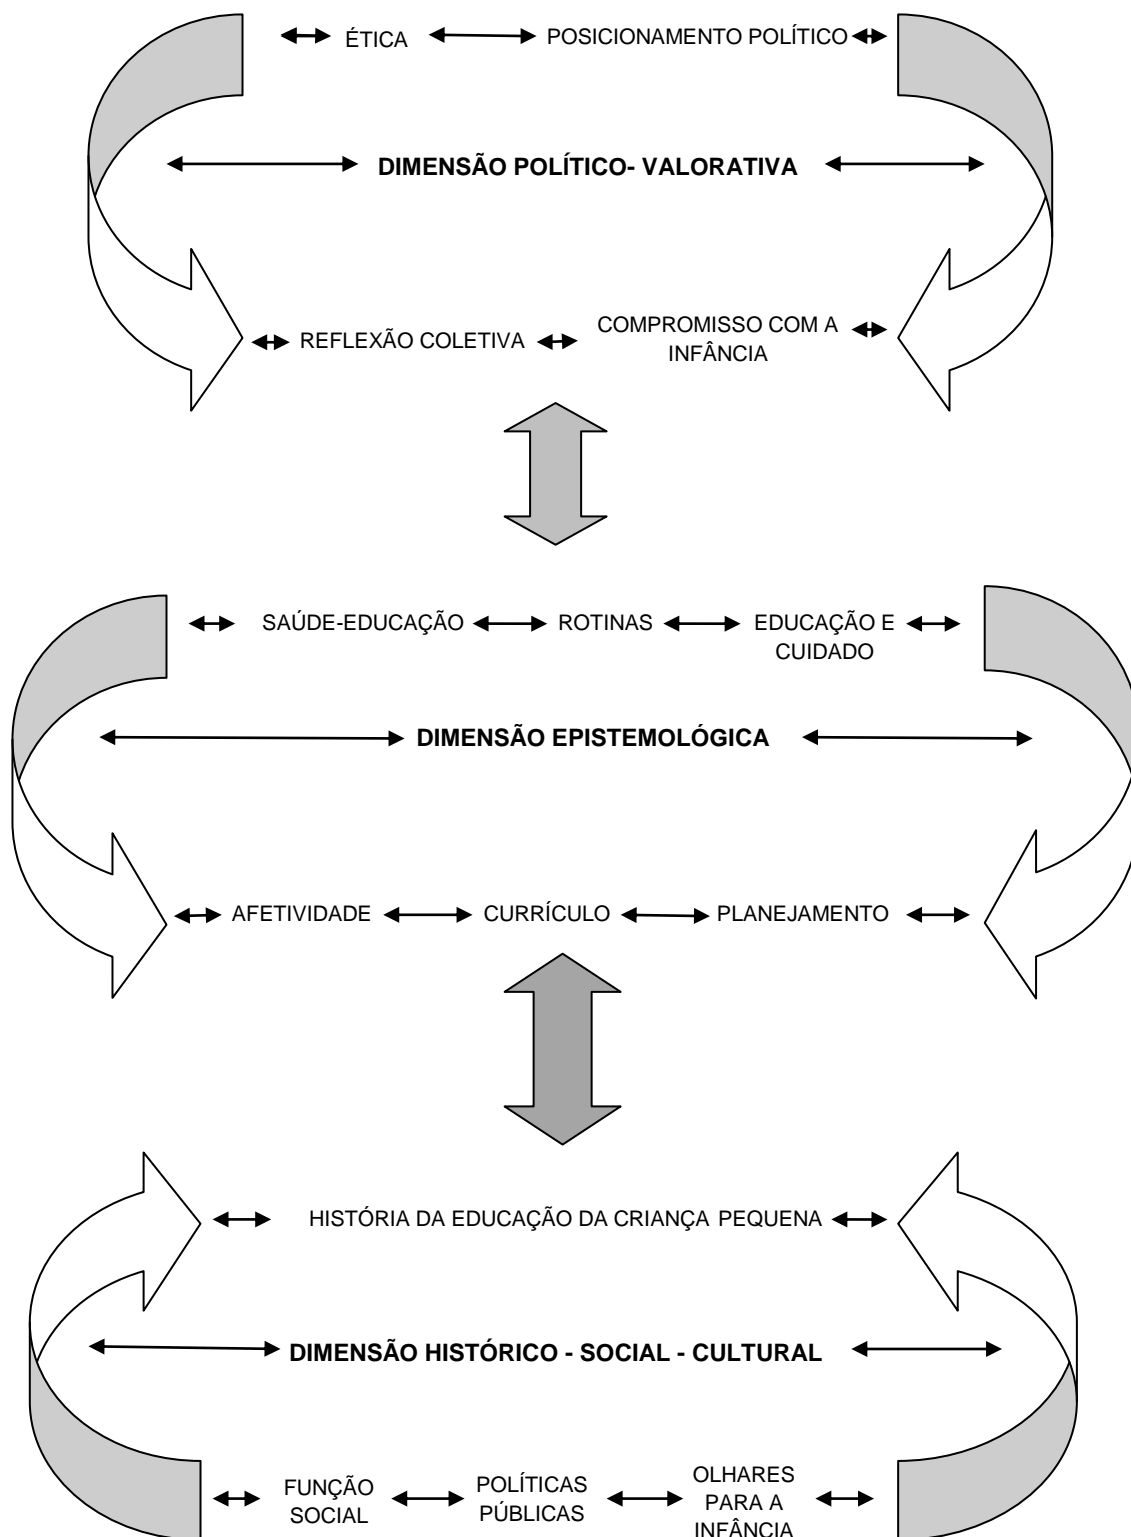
ÉTICA

POSICIONAMENTO POLÍTICO

DIMENSÃO POLÍTICO- VALORATIVA

REFLEXÃO COLETIVA

COMPROMISSO COM A INFÂNCIA

SAÚDE-EDUCAÇÃO

ROTINAS

EDUCAÇÃO E CUIDADO

DIMENSÃO EPISTEMOLÓGICA

AFETIVIDADE

CURRÍCULO

PLANEJAMENTO

HISTÓRIA DA EDUCAÇÃO DA CRIANÇA PEQUENA

DIMENSÃO HISTÓRICO - SOCIAL - CULTURAL

FUNÇÃO SOCIAL

POLÍTICAS PÚBLICAS

OLHARES PARA A INFÂNCIA